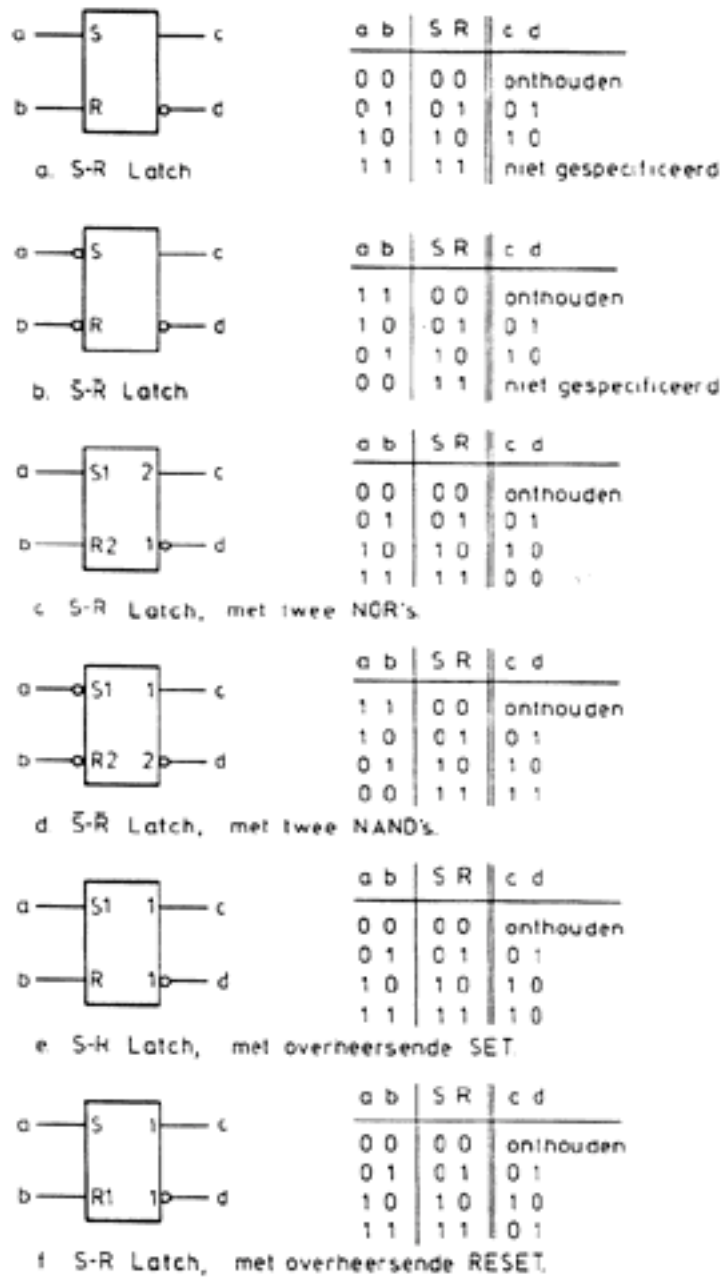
a S c
b R d

a. S-R Latch

| a b | S R | c d |
|---|---|---|
| 0 0 | 0 0 | onthouden |
| 0 1 | 0 1 | 0 1 |
| 1 0 | 1 0 | 1 0 |
| 1 1 | 1 1 | niet gespecificeerd |

a S c
b R d

b. $\bar{S}$-$\bar{R}$ Latch

| a b | S R | c d |
|---|---|---|
| 1 1 | 0 0 | onthouden |
| 1 0 | 0 1 | 0 1 |
| 0 1 | 1 0 | 1 0 |
| 0 0 | 1 1 | niet gespecificeerd |

a S1 2 c
b R2 1 d

c. S-R Latch, met twee NOR's.

| a b | S R | c d |
|---|---|---|
| 0 0 | 0 0 | onthouden |
| 0 1 | 0 1 | 0 1 |
| 1 0 | 1 0 | 1 0 |
| 1 1 | 1 1 | 0 0 |

a S1 1 c
b R2 2 d

d. $\bar{S}$-$\bar{R}$ Latch, met twee NAND's.

| a b | S R | c d |
|---|---|---|
| 1 1 | 0 0 | onthouden |
| 1 0 | 0 1 | 0 1 |
| 0 1 | 1 0 | 1 0 |
| 0 0 | 1 1 | 1 1 |

a S1 1 c
b R 1 d

e. S-R Latch, met overheersende SET.

| a b | S R | c d |
|---|---|---|
| 0 0 | 0 0 | onthouden |
| 0 1 | 0 1 | 0 1 |
| 1 0 | 1 0 | 1 0 |
| 1 1 | 1 1 | 1 0 |

a S 1 c
b R1 1 d

f. S-R Latch, met overheersende RESET.

| a b | S R | c d |
|---|---|---|
| 0 0 | 0 0 | onthouden |
| 0 1 | 0 1 | 0 1 |
| 1 0 | 1 0 | 1 0 |
| 1 1 | 1 1 | 0 1 |